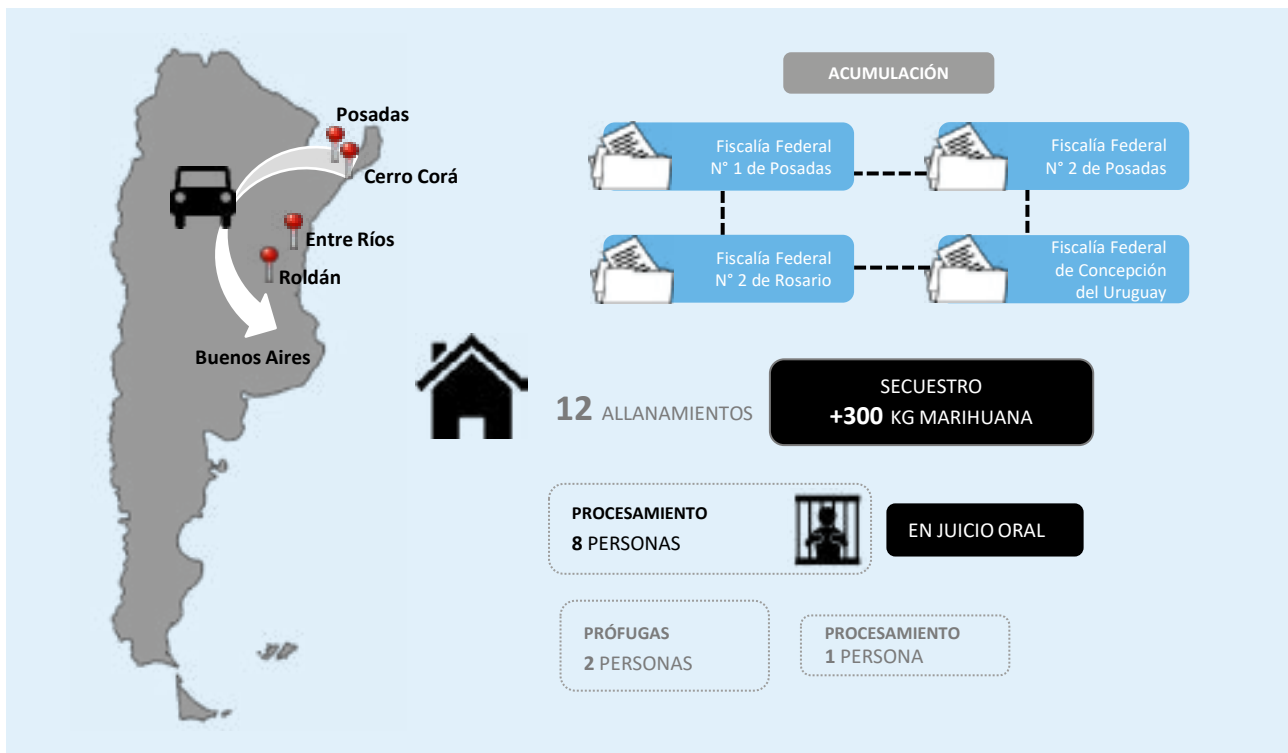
Posadas
Cerro Corá
Entre Ríos
Roldán
Buenos Aires

ACUMULACIÓN

Fiscalía Federal N° 1 de Posadas
Fiscalía Federal N° 2 de Posadas
Fiscalía Federal N° 2 de Rosario
Fiscalía Federal de Concepción del Uruguay

12 ALLANAMIENTOS

SECUESTRO
+300 KG MARIHUANA

PROCESAMIENTO
8 PERSONAS

EN JUICIO ORAL

PRÓFUGAS
2 PERSONAS

PROCESAMIENTO
1 PERSONA